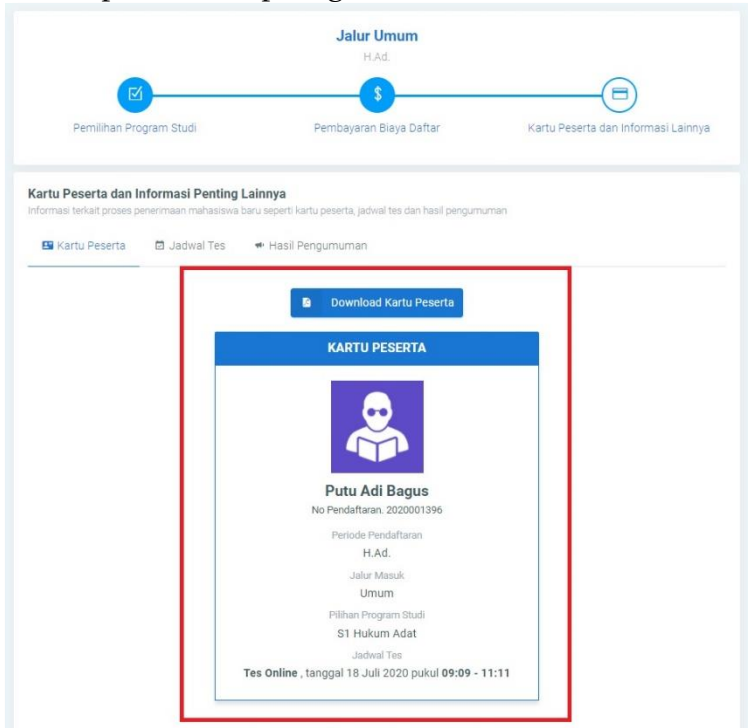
Jalur Umum
H.Ad.

Pemilihan Program Studi

Pembayaran Biaya Daftar

Kartu Peserta dan Informasi Lainnya

Kartu Peserta dan Informasi Penting Lainnya
Informasi terkait proses penerimaan mahasiswa baru seperti kartu peserta, jadwal tes dan hasil pengumuman

Kartu Peserta Jadwal Tes Hasil Pengumuman

Download Kartu Peserta

KARTU PESERTA

Putu Adi Bagus
No Pendaftaran. 2020001396

Periode Pendaftaran
H.Ad.

Jalur Masuk
Umum

Pilihan Program Studi
S1 Hukum Adat

Jadwal Tes
Tes Online , tanggal 18 Juli 2020 pukul 09:09 - 11:11